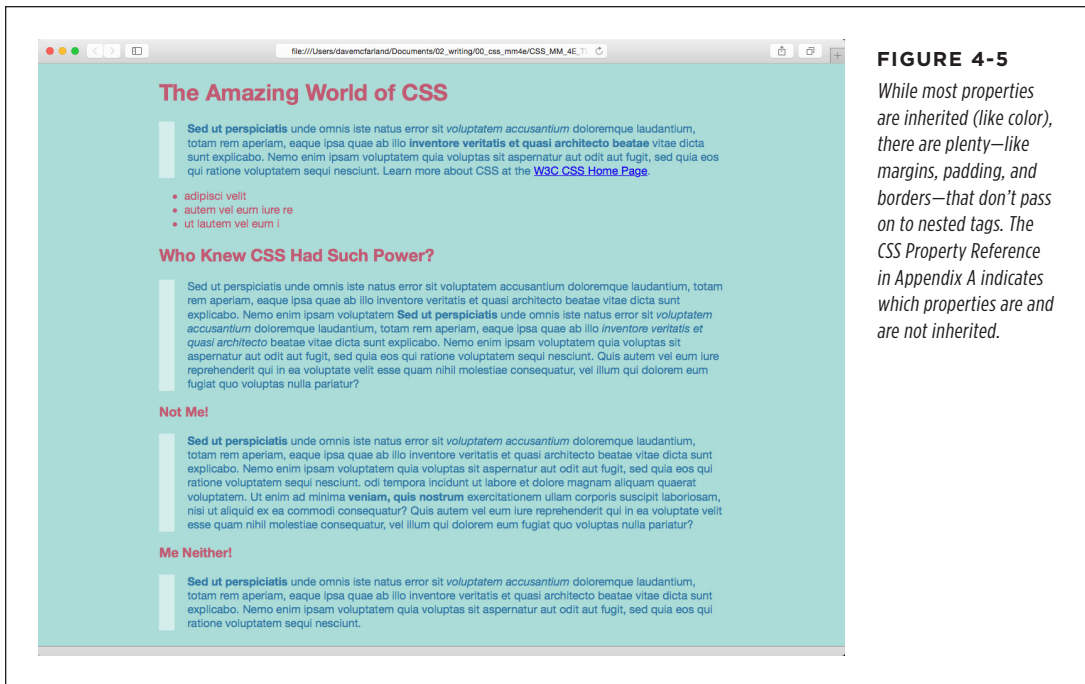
file:///Users/davemcfarland/Documents/02_writing/00_css_mm4e/CSS_MM_4E_T

The Amazing World of CSS

**Sed ut perspiciatis** unde omnis iste natus error sit *voluptatem accusantium* doloremque laudantium, totam rem aperiam, eaque ipsa quae ab illo **inventore veritatis et quasi architecto beatae** vitae dicta sunt explicabo. Nemo enim ipsam voluptatem quia voluptas sit aspernatur aut odit aut fugit, sed quia eos qui ratione voluptatem sequi nesciunt. Learn more about CSS at the W3C CSS Home Page.

- adipisci velit
- autem vel eum iure re
- ut lautem vel eum i

Who Knew CSS Had Such Power?

Sed ut perspiciatis unde omnis iste natus error sit voluptatem accusantium doloremque laudantium, totam rem aperiam, eaque ipsa quae ab illo inventore veritatis et quasi architecto beatae vitae dicta sunt explicabo. Nemo enim ipsam voluptatem **Sed ut perspiciatis** unde omnis iste natus error sit *voluptatem accusantium* doloremque laudantium, totam rem aperiam, eaque ipsa quae ab illo *inventore veritatis et quasi architecto* beatae vitae dicta sunt explicabo. Nemo enim ipsam voluptatem quia voluptas sit aspernatur aut odit aut fugit, sed quia eos qui ratione voluptatem sequi nesciunt. Quis autem vel eum iure reprehenderit qui in ea voluptate velit esse quam nihil molestiae consequatur, vel illum qui dolorem eum fugiat quo voluptas nulla pariatur?

Not Me!

**Sed ut perspiciatis** unde omnis iste natus error sit *voluptatem accusantium* doloremque laudantium, totam rem aperiam, eaque ipsa quae ab illo inventore veritatis et quasi architecto beatae vitae dicta sunt explicabo. Nemo enim ipsam voluptatem quia voluptas sit aspernatur aut odit aut fugit, sed quia eos qui ratione voluptatem sequi nesciunt. odi tempora incidunt ut labore et dolore magnam aliquam quaerat voluptatem. Ut enim ad minima **veniam, quis nostrum** exercitationem ullam corporis suscipit laboriosam, nisi ut aliquid ex ea commodi consequatur? Quis autem vel eum iure reprehenderit qui in ea voluptate velit esse quam nihil molestiae consequatur, vel illum qui dolorem eum fugiat quo voluptas nulla pariatur?

Me Neither!

**Sed ut perspiciatis** unde omnis iste natus error sit *voluptatem accusantium* doloremque laudantium, totam rem aperiam, eaque ipsa quae ab illo inventore veritatis et quasi architecto beatae vitae dicta sunt explicabo. Nemo enim ipsam voluptatem quia voluptas sit aspernatur aut odit aut fugit, sed quia eos qui ratione voluptatem sequi nesciunt.

FIGURE 4-5

*While most properties are inherited (like color), there are plenty—like margins, padding, and borders—that don't pass on to nested tags. The CSS Property Reference in Appendix A indicates which properties are and are not inherited.*